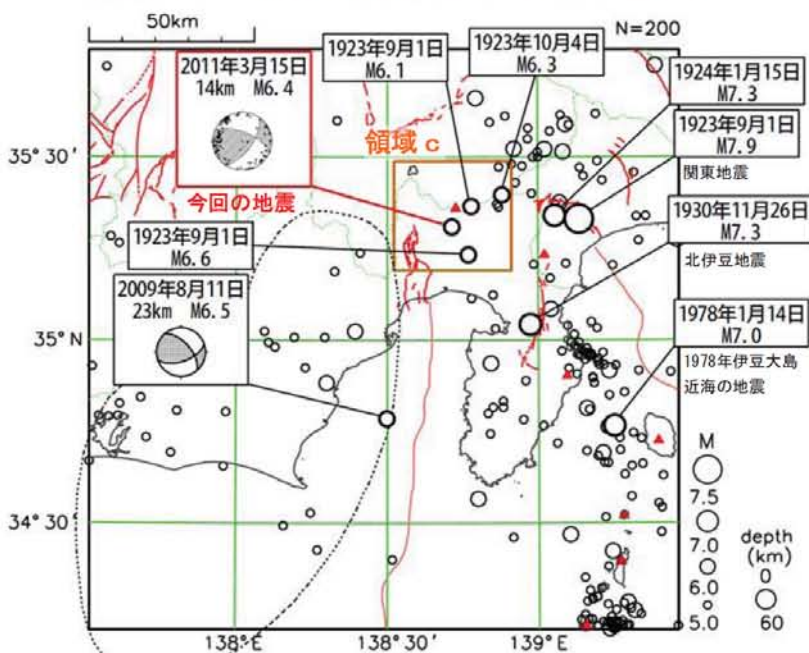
50km

N=200

2011年3月15日
14km M6.4

1923年9月1日
M6.1

1923年10月4日
M6.3

1924年1月15日
M7.3

1923年9月1日
M7.9
関東地震

領域 c

今回の地震

1923年9月1日
M6.6

1930年11月26日
M7.3
北伊豆地震

2009年8月11日
23km M6.5

1978年1月14日
M7.0
1978年伊豆大島
近海の地震

35° 30′

35° N

34° 30′

138° E

138° 30′

139° E

M
7.5
7.0
6.0
5.0

depth
(km)
0
60